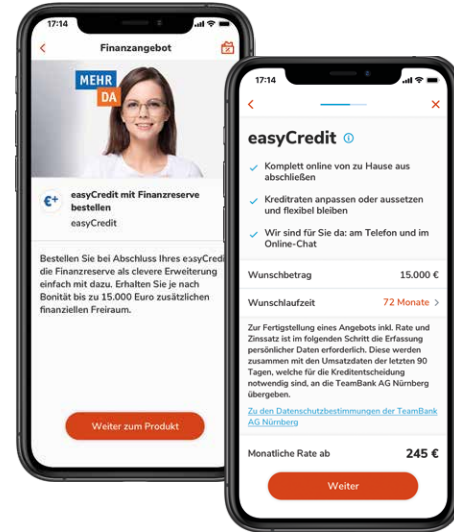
17:14

Finanzangebot

MEHR
DA

easyCredit mit Finanzreserve bestellen
easyCredit

Bestellen Sie bei Abschluss Ihres easyCredit die Finanzreserve als clevere Erweiterung einfach mit dazu. Erhalten Sie je nach Bonität bis zu 15.000 Euro zusätzlichen finanziellen Freiraum.

Weiter zum Produkt

17:14

easyCredit

Komplett online von zu Hause aus abschließen

Kreditraten anpassen oder aussetzen und flexibel bleiben

Wir sind für Sie da: am Telefon und im Online-Chat

Wunschbetrag 15.000 €

Wunschlaufzeit 72 Monate

Zur Fertigstellung eines Angebots inkl. Rate und Zinssatz ist im folgenden Schritt die Erfassung persönlicher Daten erforderlich. Diese werden zusammen mit den Umsatzdaten der letzten 90 Tagen, welche für die Kreditentscheidung notwendig sind, an die TeamBank AG Nürnberg übergeben.

Zu den Datenschutzbestimmungen der TeamBank AG Nürnberg

Monatliche Rate ab 245 €

Weiter